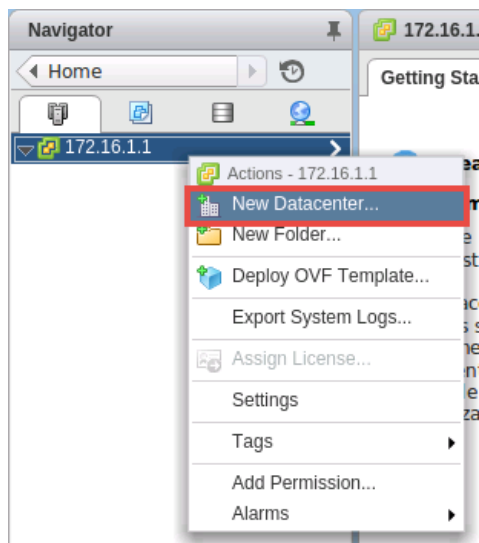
Navigator

Home

172.16.1.1

Actions - 172.16.1.1

New Datacenter...

New Folder...

Deploy OVF Template...

Export System Logs...

Assign License...

Settings

Tags

Add Permission...

Alarms

172.16.1.

Getting Sta

ea
m
e
st
ac
s s
ne
en
el
za